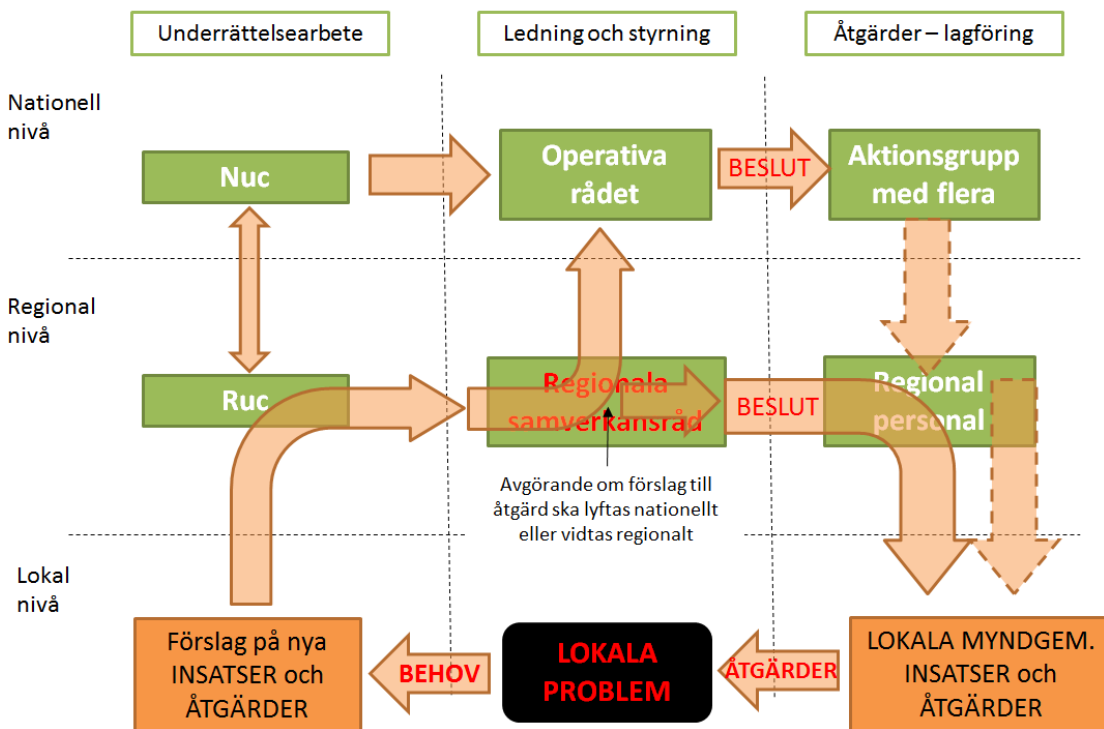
Underrättelsearbete

Ledning och styrning

Åtgärder – lagföring

Nationell nivå

Nuc

Operativa rådet

BESLUT

Aktionsgrupp med flera

Regional nivå

Ruc

Regionala samverkansråd

BESLUT

Regional personal

Avgörande om förslag till åtgärd ska lyftas nationellt eller vidtas regionalt

Lokal nivå

Förslag på nya INSATSER och ÅTGÄRDER

BEHOV

LOKALA PROBLEM

ÅTGÄRDER

LOKALA MYNDGEM. INSATSER och ÅTGÄRDER